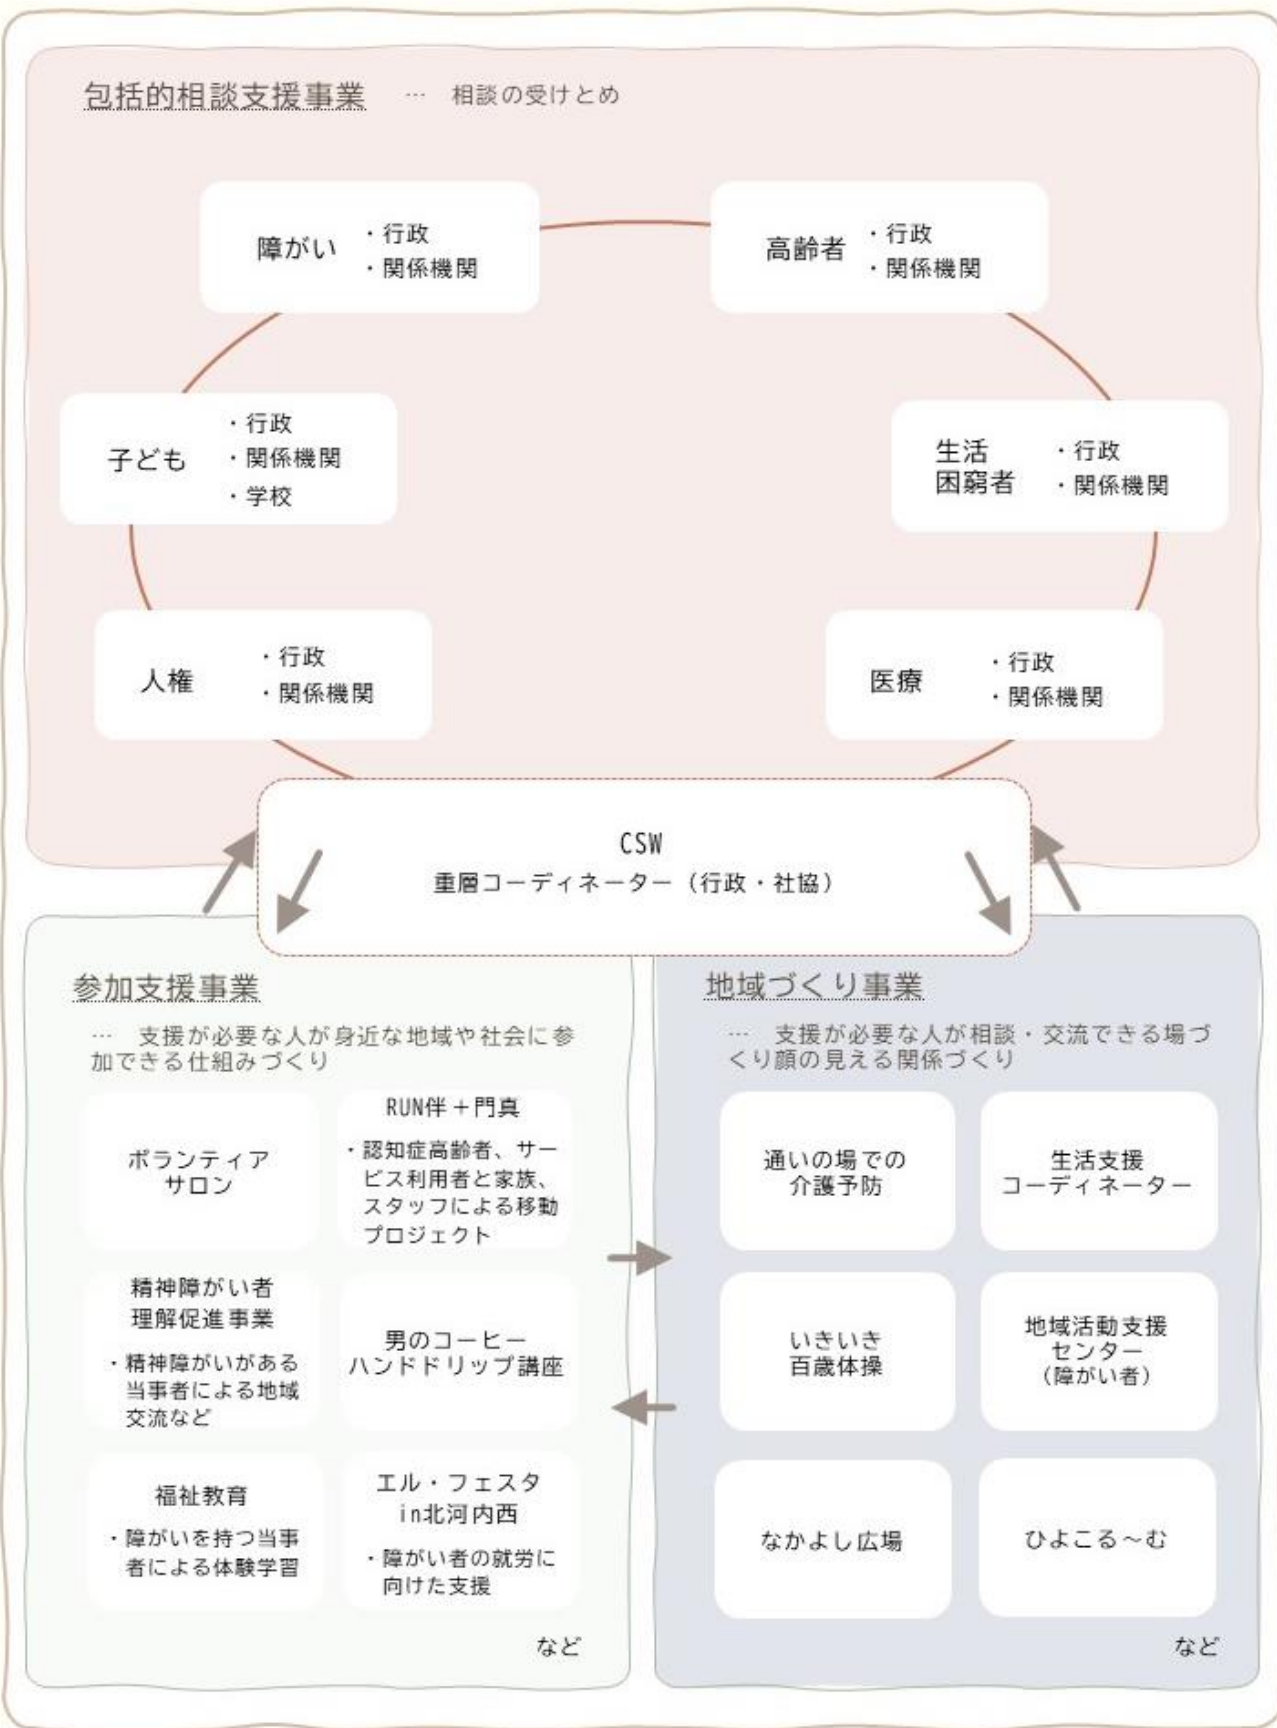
包括的相談支援事業 … 相談の受けとめ

障がい ・行政 ・関係機関

高齢者 ・行政 ・関係機関

子ども ・行政 ・関係機関 ・学校

生活困窮者 ・行政 ・関係機関

人権 ・行政 ・関係機関

医療 ・行政 ・関係機関

CSW
重層コーディネーター（行政・社協）

参加支援事業

… 支援が必要な人が身近な地域や社会に参加できる仕組みづくり

ボランティアサロン

RUN伴＋門真
・認知症高齢者、サービス利用者と家族、スタッフによる移動プロジェクト

精神障がい者理解促進事業
・精神障がいがある当事者による地域交流など

男のコーヒーハンドドリップ講座

福祉教育
・障がいを持つ当事者による体験学習

エル・フェスタin北河内西
・障がい者の就労に向けた支援

など

地域づくり事業

… 支援が必要な人が相談・交流できる場づくり顔の見える関係づくり

通いの場での介護予防

生活支援コーディネーター

いきいき百歳体操

地域活動支援センター（障がい者）

なかよし広場

ひよこる～む

など